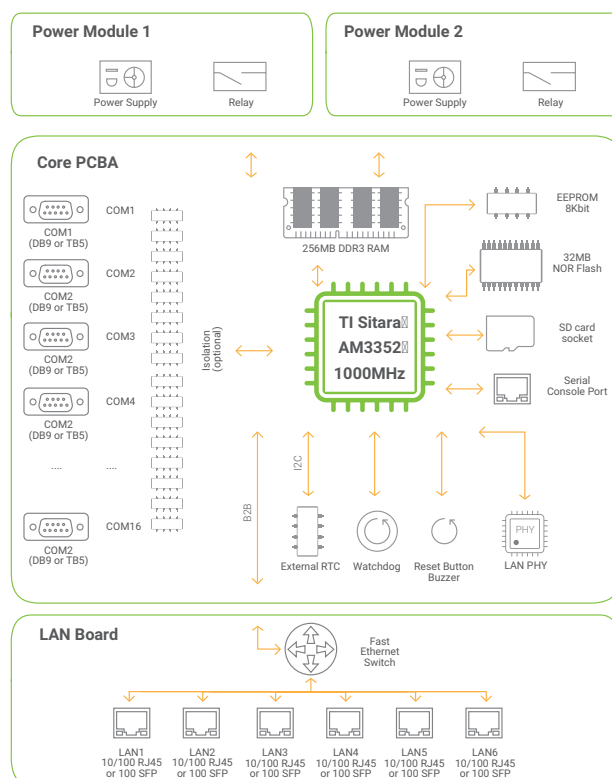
Power Module 1

Power Supply

Relay

Power Module 2

Power Supply

Relay

Core PCBA

COM1 (DB9 or TB5)

COM1

COM2 (DB9 or TB5)

COM2

COM2 (DB9 or TB5)

COM3

COM2 (DB9 or TB5)

COM4

....

....

COM2 (DB9 or TB5)

COM16

Isolation (optional)

256MB DDR3 RAM

EEPROM 8Kbit

32MB NOR Flash

TI Sitara AM3352 1000MHz

SD card socket

Serial Console Port

B2B

I2C

External RTC

Watchdog

Reset Button Buzzer

PHY

LAN PHY

LAN Board

Fast Ethernet Switch

LAN1 10/100 RJ45 or 100 SFP

LAN2 10/100 RJ45 or 100 SFP

LAN3 10/100 RJ45 or 100 SFP

LAN4 10/100 RJ45 or 100 SFP

LAN5 10/100 RJ45 or 100 SFP

LAN6 10/100 RJ45 or 100 SFP